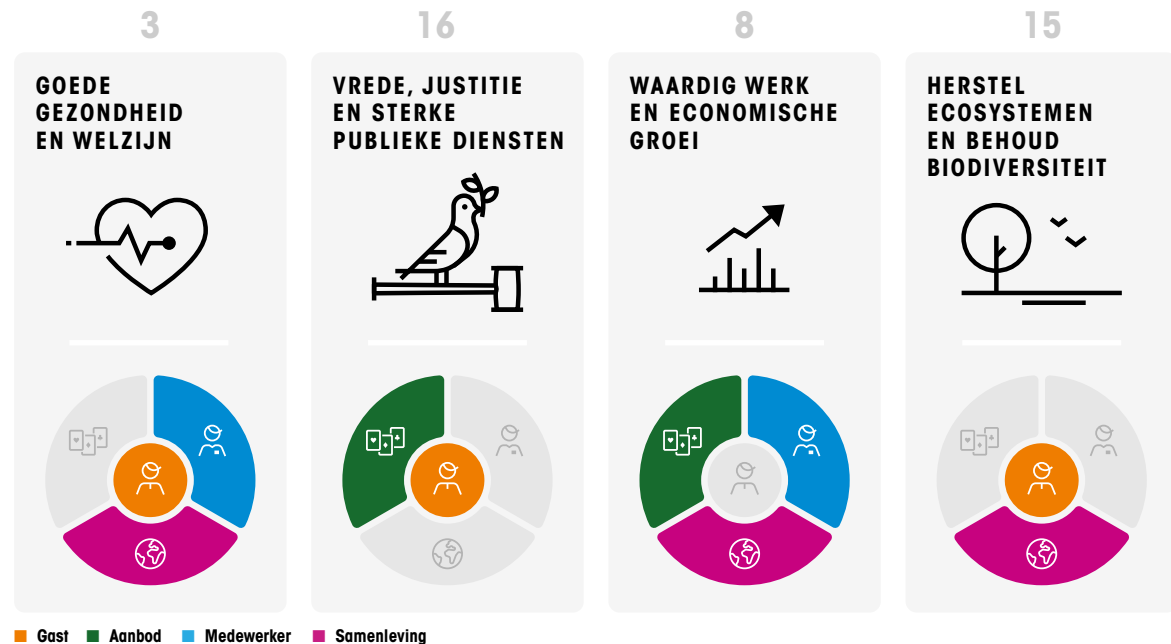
3

GOEDE GEZONDHEID EN WELZIJN

16

VREDE, JUSTITIE EN STERKE PUBLIEKE DIENSTEN

8

WAARDIG WERK EN ECONOMISCHE GROEI

15

HERSTEL ECOSYSTEMEN EN BEHOUD BIODIVERSITEIT

Gast Aanbod Medewerker Samenleving